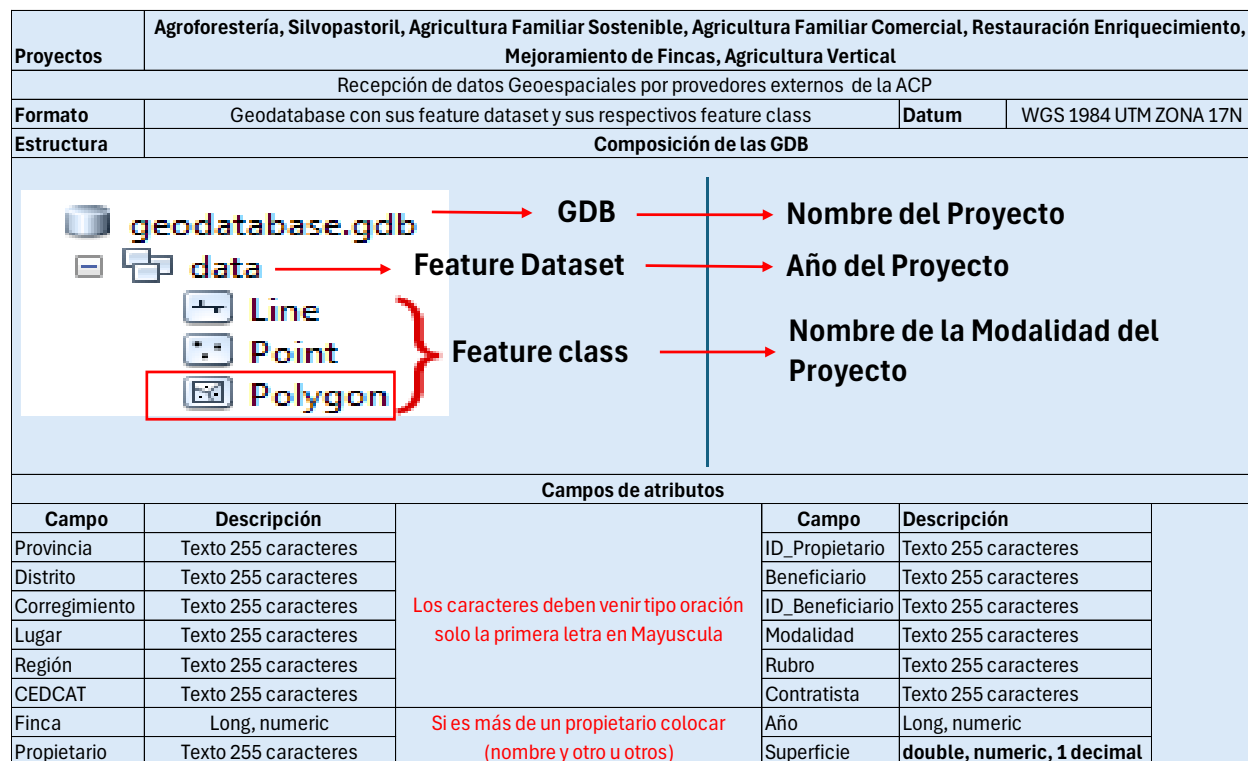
| Proyectos | Agroforestería, Silvopastoril, Agricultura Familiar Sostenible, Agricultura Familiar Comercial, Restauración Enriquecimiento, Mejoramiento de Fincas, Agricultura Vertical | | |
|---|---|---|---|
| | Recepción de datos Geoespaciales por provedores externos de la ACP | | |
| Formato | Geodatabase con sus feature dataset y sus respectivos feature class | Datum | WGS 1984 UTM ZONA 17N |
| Estructura | Composición de las GDB | | |

geodatabase.gdb → GDB → Nombre del Proyecto
data → Feature Dataset → Año del Proyecto
Line
Point
Polygon
Feature class → Nombre de la Modalidad del Proyecto

Campos de atributos

| Campo | Descripción | | Campo | Descripción |
|---|---|---|---|---|
| Provincia | Texto 255 caracteres | Los caracteres deben venir tipo oración solo la primera letra en Mayuscula | ID_Propietario | Texto 255 caracteres |
| Distrito | Texto 255 caracteres | | Beneficiario | Texto 255 caracteres |
| Corregimiento | Texto 255 caracteres | | ID_Beneficiario | Texto 255 caracteres |
| Lugar | Texto 255 caracteres | | Modalidad | Texto 255 caracteres |
| Región | Texto 255 caracteres | | Rubro | Texto 255 caracteres |
| CEDCAT | Texto 255 caracteres | | Contratista | Texto 255 caracteres |
| Finca | Long, numeric | Si es más de un propietario colocar (nombre y otro u otros) | Año | Long, numeric |
| Propietario | Texto 255 caracteres | | Superficie | double, numeric, 1 decimal |